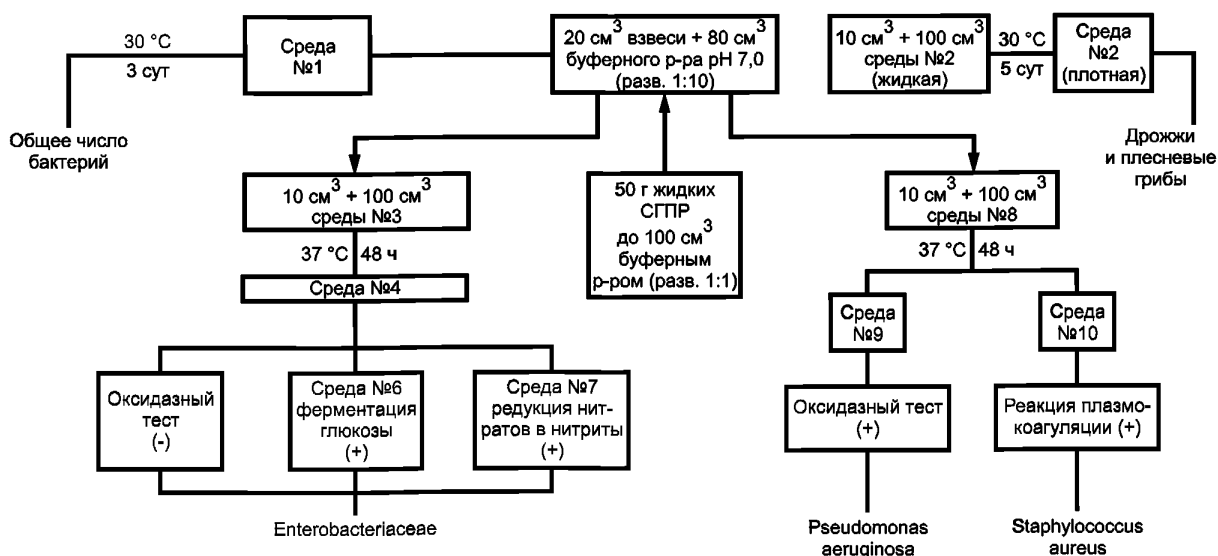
30 °C
3 сут
Среда №1
Общее число бактерий

20 см$^3$ взвеси + 80 см$^3$ буферного р-ра pH 7,0 (разв. 1:10)

10 см$^3$ + 100 см$^3$ среды №2 (жидкая)
30 °C
5 сут
Среда №2 (плотная)
Дрожжи и плесневые грибы

10 см$^3$ + 100 см$^3$ среды №3
37 °C
48 ч
Среда №4

50 г жидких СГПР до 100 см$^3$ буферным р-ром (разв. 1:1)

10 см$^3$ + 100 см$^3$ среды №8
37 °C
48 ч
Среда №9
Среда №10

Оксидазный тест (-)
Среда №6 ферментация глюкозы (+)
Среда №7 редукция нитратов в нитриты (+)
Enterobacteriaceae

Оксидазный тест (+)
Pseudomonas aeruginosa

Реакция плазмокоагуляции (+)
Staphylococcus aureus